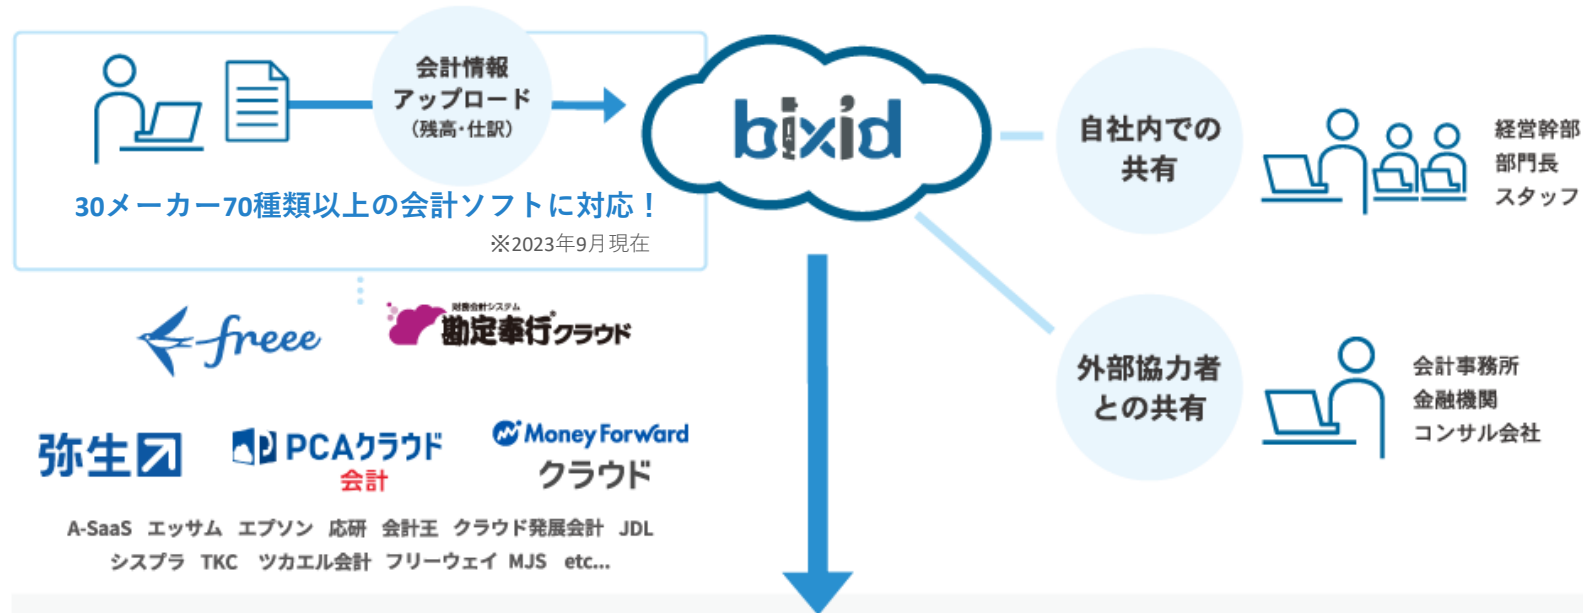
会計情報
アップロード
（残高・仕訳）

bixid

30メーカー70種類以上の会計ソフトに対応！
※2023年9月現在

freee

財務会計システム
勘定奉行クラウド

弥生

PCAクラウド
会計

Money Forward
クラウド

A-SaaS エッサム エプソン 応研 会計王 クラウド発展会計 JDL
シスプラ TKC ツカエル会計 フリーウェイ MJS etc...

自社内での
共有

経営幹部
部門長
スタッフ

外部協力者
との共有

会計事務所
金融機関
コンサル会社